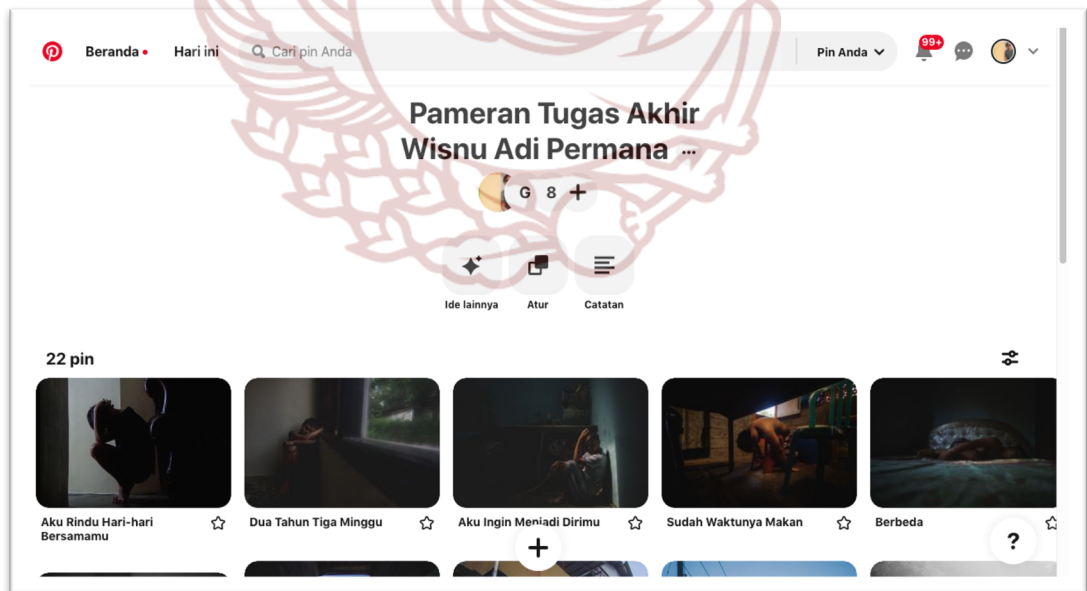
Beranda

Hari ini

Cari pin Anda

Pin Anda

99+

Pameran Tugas Akhir Wisnu Adi Permana ...

G 8 +

Ide lainnya

Atur

Catatan

22 pin

Aku Rindu Hari-hari Bersamamu

Dua Tahun Tiga Minggu

Aku Ingin Menjadi Dirimu

Sudah Waktunya Makan

Berbeda

+

?